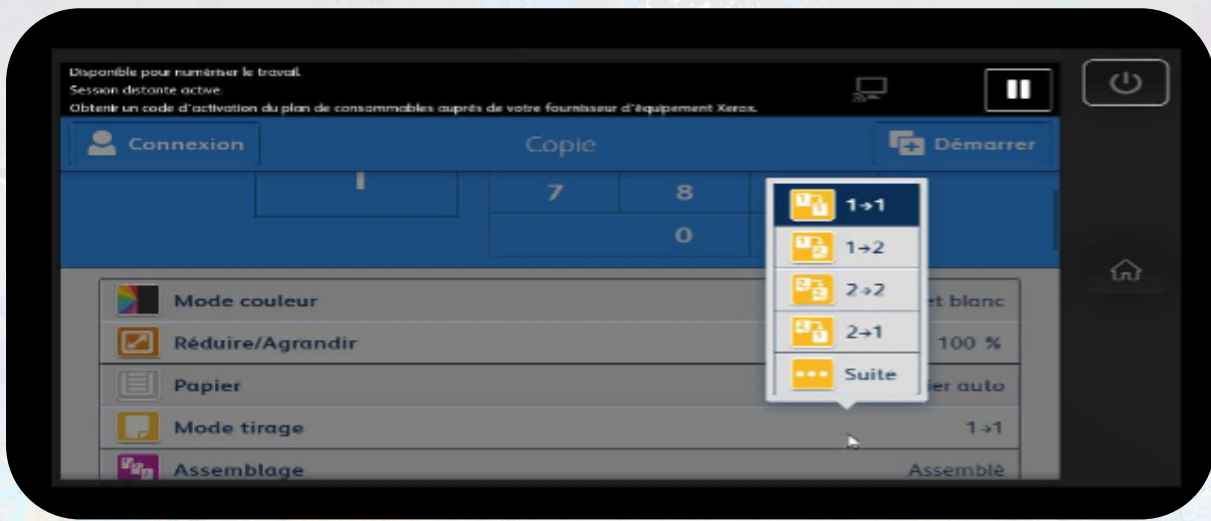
Disponible pour numériser le travail.
Session distante active.
Obtenir un code d'activation du plan de consommables auprès de votre fournisseur d'équipement Xerox.

Connexion

Copie

Démarrer

1

7

8

0

1→1

1→2

2→2

2→1

Suite

Mode couleur

et blanc

Réduire/Agrandir

100 %

Papier

ier auto

Mode tirage

1→1

Assemblage

Assemblé